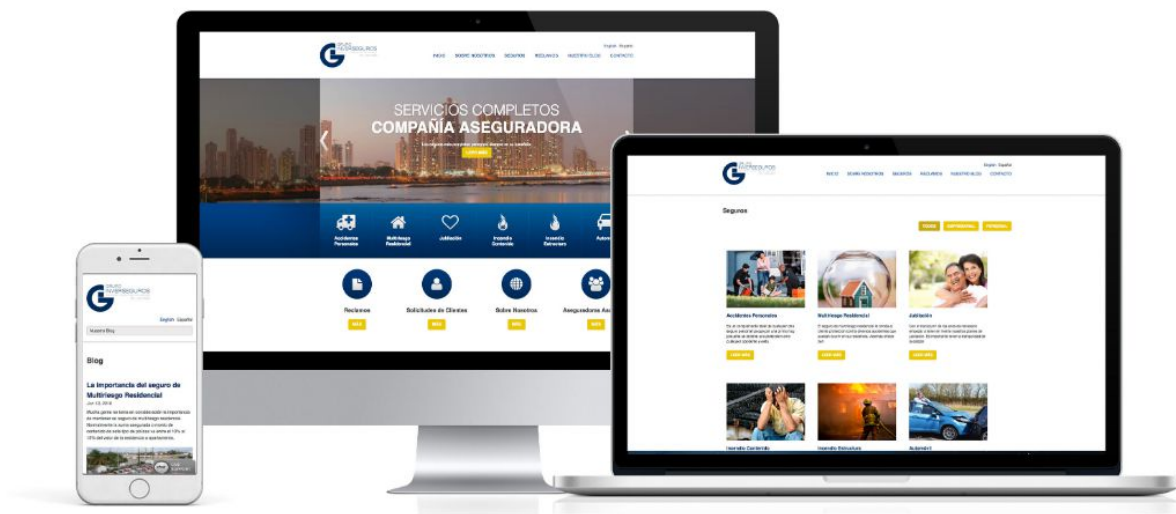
GRUPO INVERSEGUROS

English | Español

INICIO SOBRE NOSOTROS SEGUROS RECLAMOS NUESTRO BLOG CONTACTO

SERVICIOS COMPLETOS
COMPAÑÍA ASEGURADORA

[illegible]

Accidentes Personales
Multiriesgo Residencial
Jubilación
Incendio Contenido
Incendio Estructura
Autom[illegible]

Reclamos
Solicitudes de Clientes
Sobre Nosotros
Aseguradoras As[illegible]

GRUPO INVERSEGUROS

English | Español

INICIO SOBRE NOSOTROS SEGUROS RECLAMOS NUESTRO BLOG CONTACTO

Seguros

Accidentes Personales
Multiriesgo Residencial
Jubilación

LEER MÁS LEER MÁS LEER MÁS

Incendio Contenido
Incendio Estructura
Automóvil

GRUPO INVERSEGUROS

English | Español

Nuestro Blog

Blog

La importancia del seguro de Multiriesgo Residencial

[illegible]